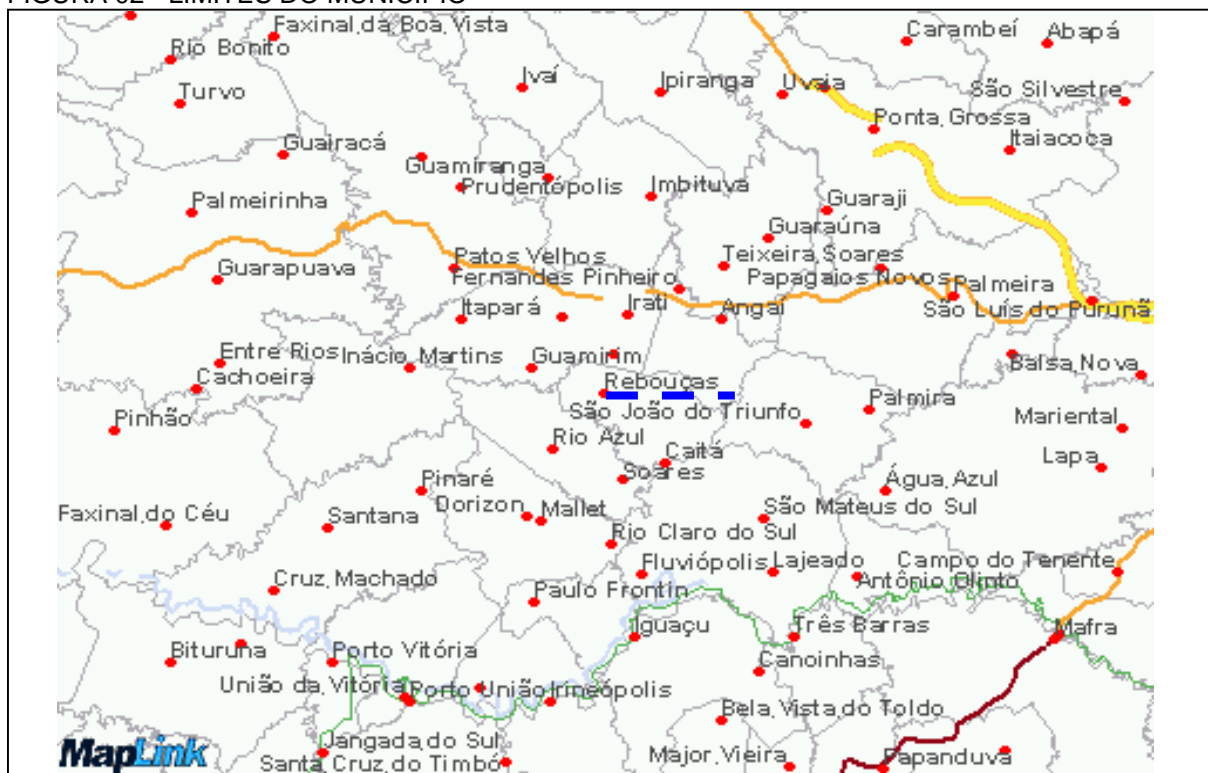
FIGURA 02 – LIMITES DO MUNICÍPIO

Faxinal da Boa Vista
Carambeí
Abapá
Rio Bonito
Ivaí
Ipiranga
Uvaia
São Silvestre
Turvo
Ponta Grossa
Itaiacoca
Guaiacá
Guamiranga
Prudentópolis
Imbituva
Palmeirinha
Guaraji
Guaraúna
Patos Velhos
Teixeira Soares
Guarapuava
Fernandes Pinheiro
Papagaios Novos
Palmeira
Itapará
Irati
Angaí
São Luís do Purunã
Entre Rios
Inácio Martins
Guamirim
Balsa Nova
Cachoeira
Rebouças
Palmira
Pinhão
São João do Triunfo
Mariental
Rio Azul
Caitá
Lapa
Soares
Pinaré
Água Azul
Faxinal do Céu
Dorizon
Mallet
São Mateus do Sul
Santana
Rio Claro do Sul
Fluviópolis
Lajeado
Campo do Tenente
Cruz Machado
Antônio Olinto
Paulo Frontin
Iguaçu
Três Barras
Mafra
Bituruna
Porto Vitória
Canoinhas
União da Vitória
Porto União
Irineópolis
Bela Vista do Toldo
MapLink
Jangada do Sul
Santa Cruz do Timbó
Major Vieira
Papanduva